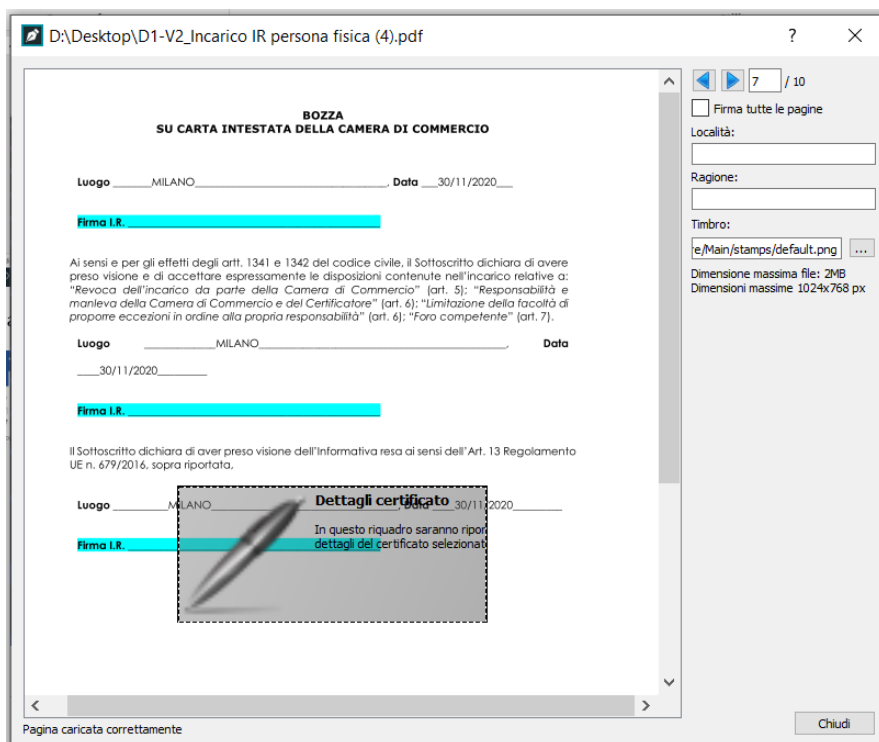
D:\Desktop\D1-V2_Incarico IR persona fisica (4).pdf

?

BOZZA
SU CARTA INTESTATA DELLA CAMERA DI COMMERCIO

Luogo ______MILANO_________________________________, Data ___30/11/2020___

Firma I.R. ___________________________________

Ai sensi e per gli effetti degli artt. 1341 e 1342 del codice civile, il Sottoscritto dichiara di avere preso visione e di accettare espressamente le disposizioni contenute nell'incarico relative a: "Revoca dell'incarico da parte della Camera di Commercio" (art. 5); "Responsabilità e manleva della Camera di Commercio e del Certificatore" (art. 6); "Limitazione della facoltà di proporre eccezioni in ordine alla propria responsabilità" (art. 6); "Foro competente" (art. 7).

Luogo ____________MILANO____________________________________________, Data

___30/11/2020________

Firma I.R. ___________________________________

Il Sottoscritto dichiara di aver preso visione dell'Informativa resa ai sensi dell'Art. 13 Regolamento UE n. 679/2016, sopra riportata,

Luogo ________MILANO___________, Data ___30/11/2020________

Firma I.R.

Dettagli certificato

In questo riquadro saranno ripor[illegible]
dettagli del certificato selezionat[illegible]

7 / 10

Firma tutte le pagine

Località:

Ragione:

Timbro:

e/Main/stamps/default.png ...

Dimensione massima file: 2MB
Dimensioni massime 1024x768 px

Pagina caricata correttamente

Chiudi